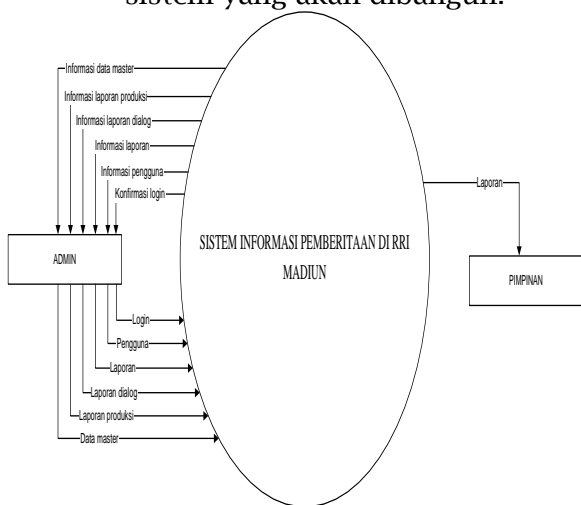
sistem yang akan dibangun.

Informasi data master
Informasi laporan produksi
Informasi laporan dialog
Informasi laporan
Informasi pengguna
Konfirmasi login

ADMIN

SISTEM INFORMASI PEMBERITAAN DI RRI MADIUN

Laporan

PIMPINAN

Login
Pengguna
Laporan
Laporan dialog
Laporan produksi
Data master